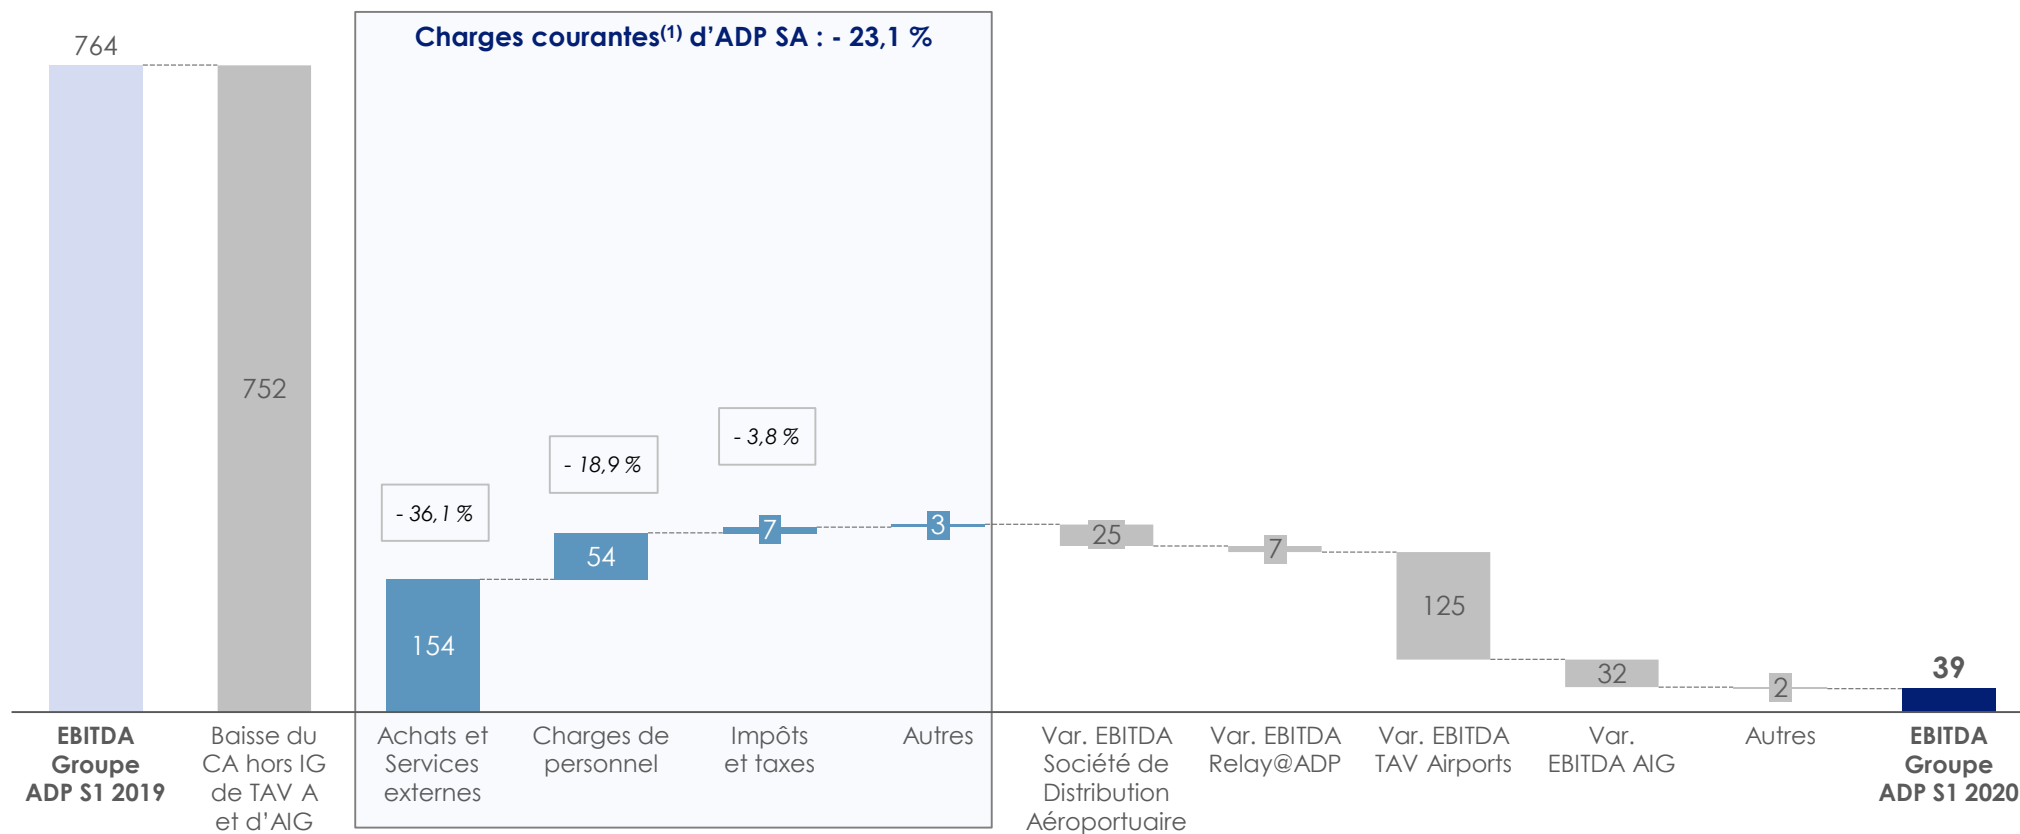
764

Charges courantes$^{(1)}$ d'ADP SA : - 23,1 %

752

- 36,1 %

- 18,9 %

- 3,8 %

154

54

7

3

25

7

125

32

2

39

EBITDA Groupe ADP S1 2019

Baisse du CA hors IG de TAV A et d'AIG

Achats et Services externes

Charges de personnel

Impôts et taxes

Autres

Var. EBITDA Société de Distribution Aéroportuaire

Var. EBITDA Relay@ADP

Var. EBITDA TAV Airports

Var. EBITDA AIG

Autres

EBITDA Groupe ADP S1 2020